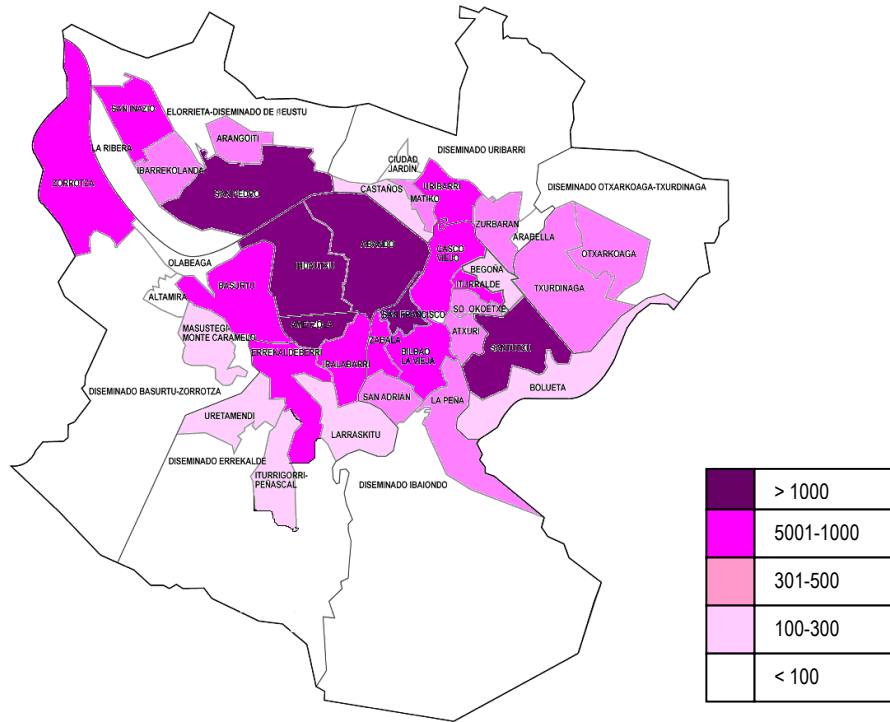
SAN INAZIO
ELORRIETA-DISEMINADO DE DEUSTU
ARANGOITI
LA RIBERA
IBARREKOLANDA
ZORROTZA
SAN PEDRO
CIUDAD JARDIN
DISEMINADO URIBARRI
CASTAÑOS
URIBARRI
MATIKO
DISEMINADO OTXARKOAGA-TXURDINAGA
ZURBARAN
ARABELLA
OTXARKOAGA
ABANDO
INDAUTXU
CASCO VIEJO
BEGOÑA
ITURRALDE
TXURDINAGA
OLABEAGA
ALTAMIRA
BASURTU
SAN FRANCISCO
SO. OKDETXE
ATXURI
MASUSTEGI-MONTE CARAMELO
AMEZOLA
ZABALA
SANTUTXU
ERREKALDEBERRI
BILBAO LA VIEJA
RALABARRI
BOLUETA
DISEMINADO BASURTU-ZORROTZA
SAN ADRIAN
LA PEÑA
URETAMENDI
LARRASKITU
DISEMINADO ERREKALDE
ITURRIGORRI-PEÑASCAL
DISEMINADO IBAIONDO

| | |
|---|---|
| | > 1000 |
| | 5001-1000 |
| | 301-500 |
| | 100-300 |
| | < 100 |